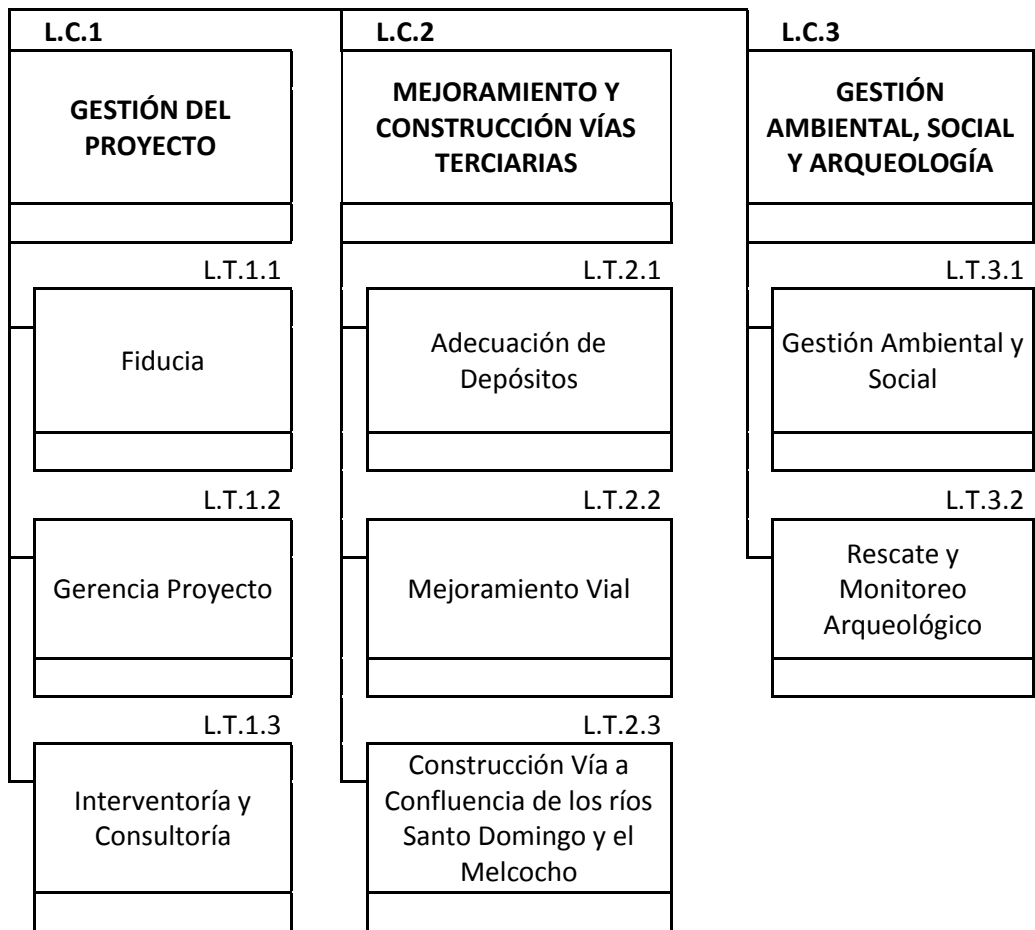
L.C.1

GESTIÓN DEL PROYECTO

L.T.1.1

Fiducia

L.T.1.2

Gerencia Proyecto

L.T.1.3

Interventoría y Consultoría

L.C.2

MEJORAMIENTO Y CONSTRUCCIÓN VÍAS TERCIARIAS

L.T.2.1

Adecuación de Depósitos

L.T.2.2

Mejoramiento Vial

L.T.2.3

Construcción Vía a Confluencia de los ríos Santo Domingo y el Melcocho

L.C.3

GESTIÓN AMBIENTAL, SOCIAL Y ARQUEOLOGÍA

L.T.3.1

Gestión Ambiental y Social

L.T.3.2

Rescate y Monitoreo Arqueológico